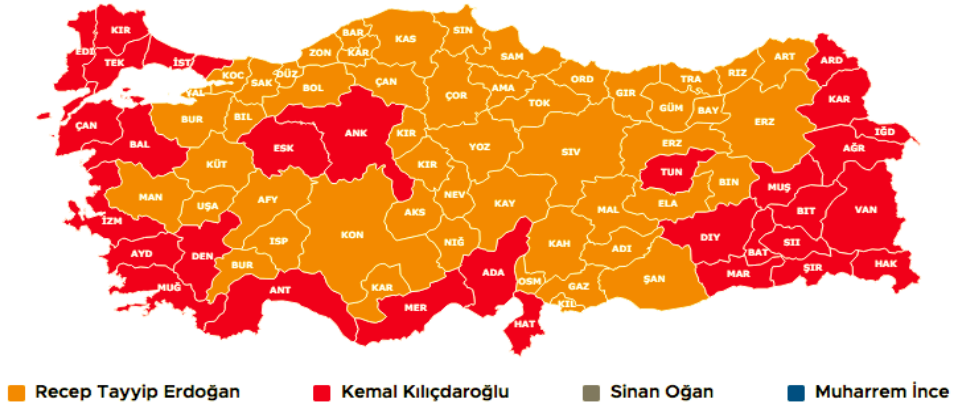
KIR
EDİ
TEK
İST
BAR
KAS
SİN
ZON
KAR
SAM
KOC
DÜZ
SAK
BOL
ÇAN
ORD
ART
ARD
TRA
RİZ
GİR
GÜM
BAY
AMA
TOK
ÇOR
YAL
BUR
BİL
ÇAN
BAL
ESK
ANK
KIR
KAR
IĞD
AĞR
ERZ
KÜT
YOZ
SİV
ERZ
KIR
TUN
BİN
MUŞ
MAN
UŞA
AFY
NEV
KAY
MAL
ELA
BİT
VAN
İZM
AKS
KON
ISP
NİĞ
KAH
ADI
DİY
SII
AYD
DEN
BUR
ADA
OSM
GAZ
ŞAN
BAT
MAR
ŞIR
HAK
MUĞ
ANT
KAR
MER
KİL
HAT
Recep Tayyip Erdoğan
Kemal Kılıçdaroğlu
Sinan Oğan
Muharrem İnce